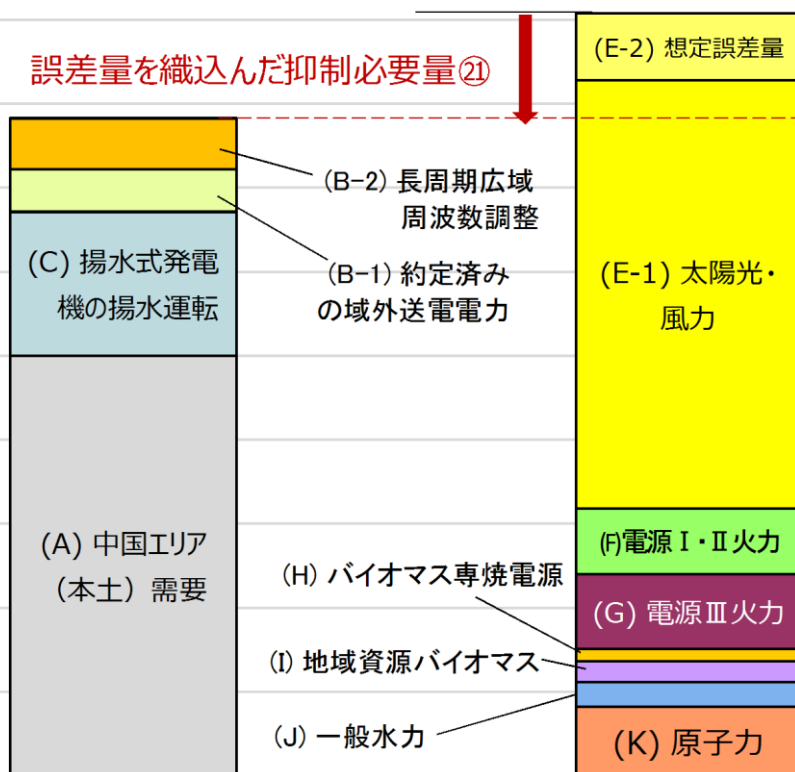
誤差量を織込んだ抑制必要量㉑

(E-2) 想定誤差量

(B-2) 長周期広域周波数調整

(C) 揚水式発電機の揚水運転

(B-1) 約定済みの域外送電電力

(E-1) 太陽光・風力

(F)電源Ⅰ・Ⅱ火力

(A) 中国エリア（本土）需要

(H) バイオマス専焼電源

(G) 電源Ⅲ火力

(I) 地域資源バイオマス

(J) 一般水力

(K) 原子力